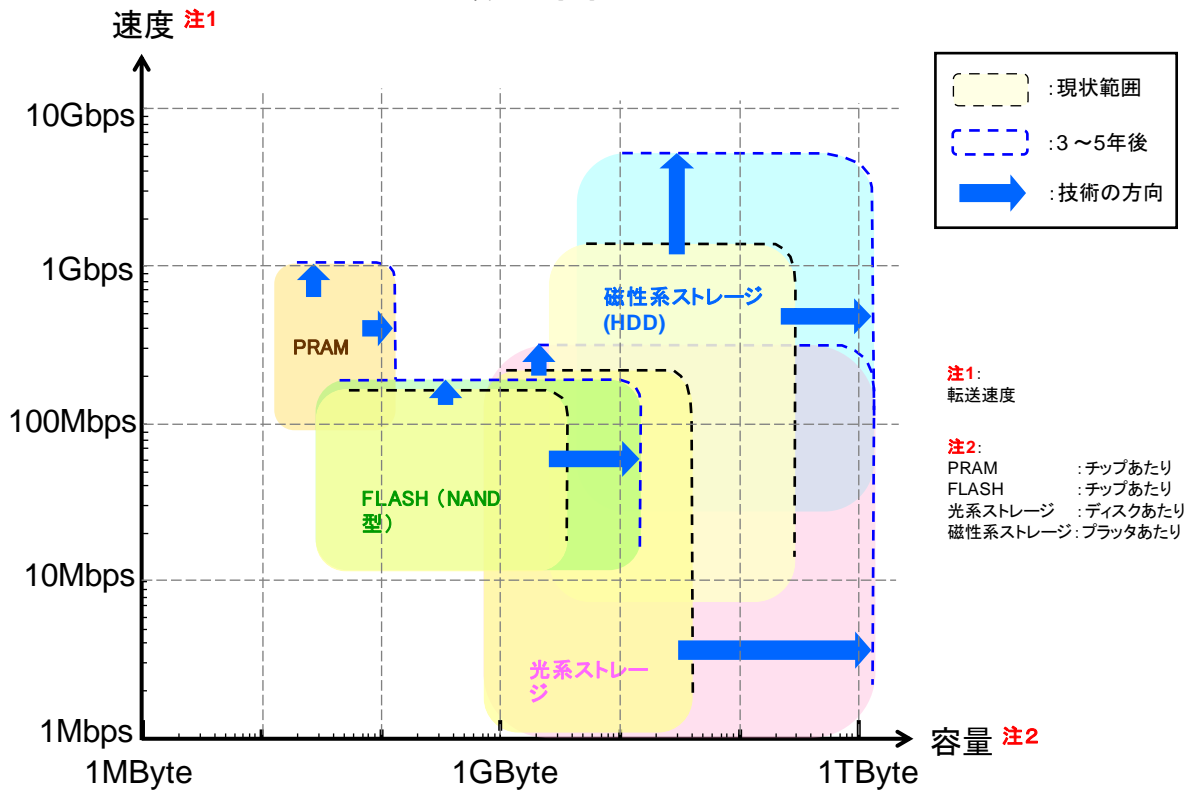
速度 注1

10Gbps
1Gbps
100Mbps
10Mbps
1Mbps

:現状範囲
:3 ～5年後
:技術の方向

磁性系ストレージ (HDD)

PRAM

FLASH（NAND型）

光系ストレージ

注1: 転送速度

注2:
PRAM :チップあたり
FLASH :チップあたり
光系ストレージ :ディスクあたり
磁性系ストレージ:プラッタあたり

容量 注2

1MByte
1GByte
1TByte